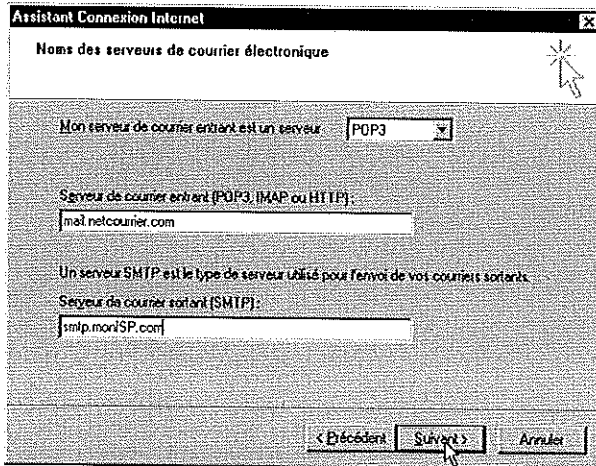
Assistant Connexion Internet

Noms des serveurs de courrier électronique

Mon serveur de courrier entrant est un serveur POP3

Serveur de courrier entrant (POP3, IMAP ou HTTP) :

mail.netcourrier.com

Un serveur SMTP est le type de serveur utilisé pour l'envoi de vos courriers sortants.

Serveur de courrier sortant (SMTP) :

smtp.monISP.com

< Précédent Suivant > Annuler